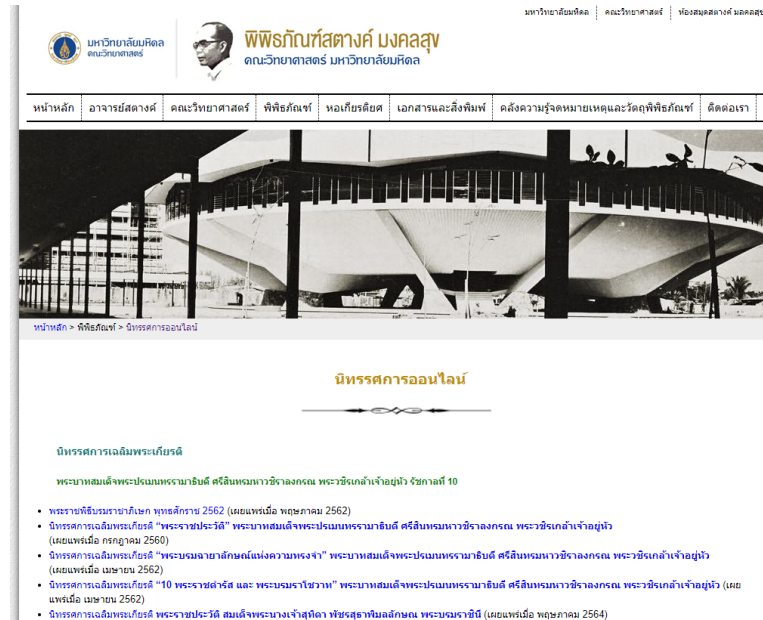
มหาวิทยาลัยมหิดล | คณะวิทยาศาสตร์ | ห้องสมุดสตางค์ มงคลสุข

มหาวิทยาลัยมหิดล
คณะวิทยาศาสตร์

พิพิธภัณฑ์สตางค์ มงคลสุข
คณะวิทยาศาสตร์ มหาวิทยาลัยมหิดล

หน้าหลัก | อาจารย์สตางค์ | คณะวิทยาศาสตร์ | พิพิธภัณฑ์ | หอเกียรติยศ | เอกสารและสิ่งพิมพ์ | คลังความรู้จดหมายเหตุและวัตถุพิพิธภัณฑ์ | ติดต่อเรา

หน้าหลัก > พิพิธภัณฑ์ > นิทรรศการออนไลน์

นิทรรศการออนไลน์

นิทรรศการเฉลิมพระเกียรติ

พระบาทสมเด็จพระปรเมนทรรามาธิบดี ศรีสินทรมหาวชิราลงกรณ พระวชิรเกล้าเจ้าอยู่หัว รัชกาลที่ 10

- พระราชพิธีบรมราชาภิเษก พุทธศักราช 2562 (เผยแพร่เมื่อ พฤษภาคม 2562)
- นิทรรศการเฉลิมพระเกียรติ "พระราชประวัติ" พระบาทสมเด็จพระปรเมนทรรามาธิบดี ศรีสินทรมหาวชิราลงกรณ พระวชิรเกล้าเจ้าอยู่หัว (เผยแพร่เมื่อ กรกฎาคม 2560)
- นิทรรศการเฉลิมพระเกียรติ "พระบรมฉายาลักษณ์แห่งความทรงจำ" พระบาทสมเด็จพระปรเมนทรรามาธิบดี ศรีสินทรมหาวชิราลงกรณ พระวชิรเกล้าเจ้าอยู่หัว (เผยแพร่เมื่อ เมษายน 2562)
- นิทรรศการเฉลิมพระเกียรติ "10 พระราชดำรัส และ พระบรมราโชวาท" พระบาทสมเด็จพระปรเมนทรรามาธิบดี ศรีสินทรมหาวชิราลงกรณ พระวชิรเกล้าเจ้าอยู่หัว (เผยแพร่เมื่อ เมษายน 2562)
- นิทรรศการเฉลิมพระเกียรติ พระราชประวัติ สมเด็จพระนางเจ้าสุทิดา พัชรสุธาพิมลลักษณ พระบรมราชินี (เผยแพร่เมื่อ พฤษภาคม 2564)